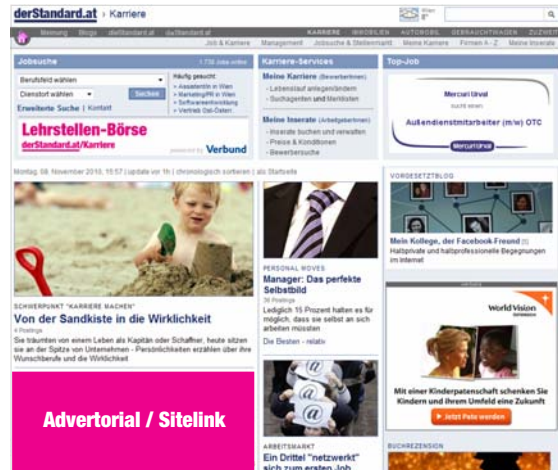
derStandard.at › Karriere

Wien 8°

Meinung Blogs dieStandard.at daStandard.at

KARRIERE IMMOBILIEN AUTOMOBIL GEBRAUCHTWAGEN ZUZWEIT

Job & Karriere Management Jobsuche & Stellenmarkt Meine Karriere Firmen A - Z Meine Inserate

Jobsuche

1.735 Jobs online

Berufsfeld wählen

Dienstort wählen

Suchen

Erweiterte Suche | Kontakt

Häufig gesucht:
» Assistentin in Wien
» Marketing/PR in Wien
» Softwareentwicklung
» Vertrieb Ost-Österr.

Lehrstellen-Börse
derStandard.at/Karriere

powered by Verbund

Karriere-Services

Meine Karriere (Bewerber/innen)
- Lebenslauf anlegen/ändern
- Suchagenten und Merklisten

Meine Inserate (Arbeitgeber/innen)
- Inserate buchen und verwalten
- Preise & Konditionen
- Bewerbersuche

Top-Job

Mercuri Urval
sucht einen
Außendienstmitarbeiter (m/w) OTC

Montag, 08. November 2010, 15:57 | update vor 1h | chronologisch sortieren | als Startseite

SCHWERPUNKT "KARRIERE MACHEN"

Von der Sandkiste in die Wirklichkeit

4 Postings

Sie träumten von einem Leben als Kapitän oder Schaffner, heute sitzen sie an der Spitze von Unternehmen - Persönlichkeiten erzählen über ihre Wunschberufe und die Wirklichkeit

Advertorial / Sitelink

PERSONAL MOVES

Manager: Das perfekte Selbstbild

36 Postings

Lediglich 15 Prozent halten es für möglich, dass sie selbst an sich arbeiten müssten

Die Besten - relativ

ARBEITSMARKT

Ein Drittel "netzwerkt" sich zum ersten Job

VORGESETZTBLOG

Mein Kollege, der Facebook-Freund

Halbprivate und halbprofessionelle Begegnungen im Internet

World Vision

Mit einer Kinderpatenschaft schenken Sie Kindern und ihrem Umfeld eine Zukunft

Jetzt Pate werden

BUCHREZENSION